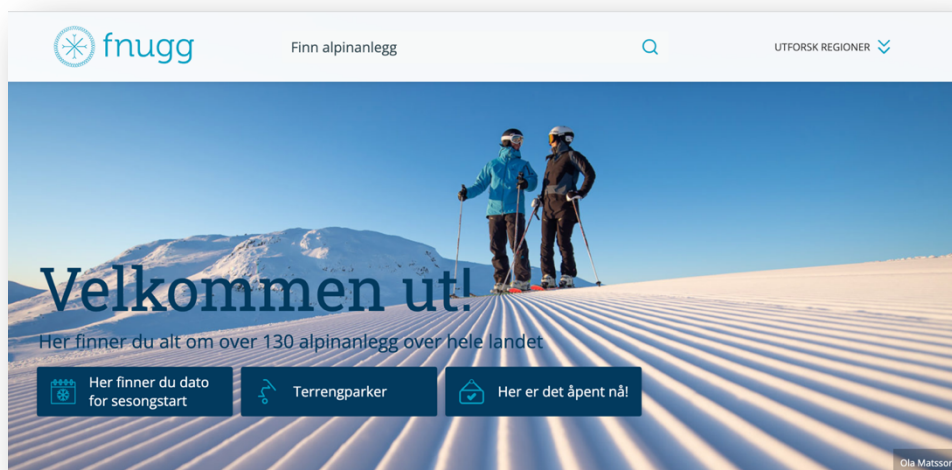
fnugg

Finn alpinanlegg

UTFORSK REGIONER

Velkommen ut!

Her finner du alt om over 130 alpinanlegg over hele landet

Her finner du dato for sesongstart

Terrengparker

Her er det åpent nå!

Ola Matsson